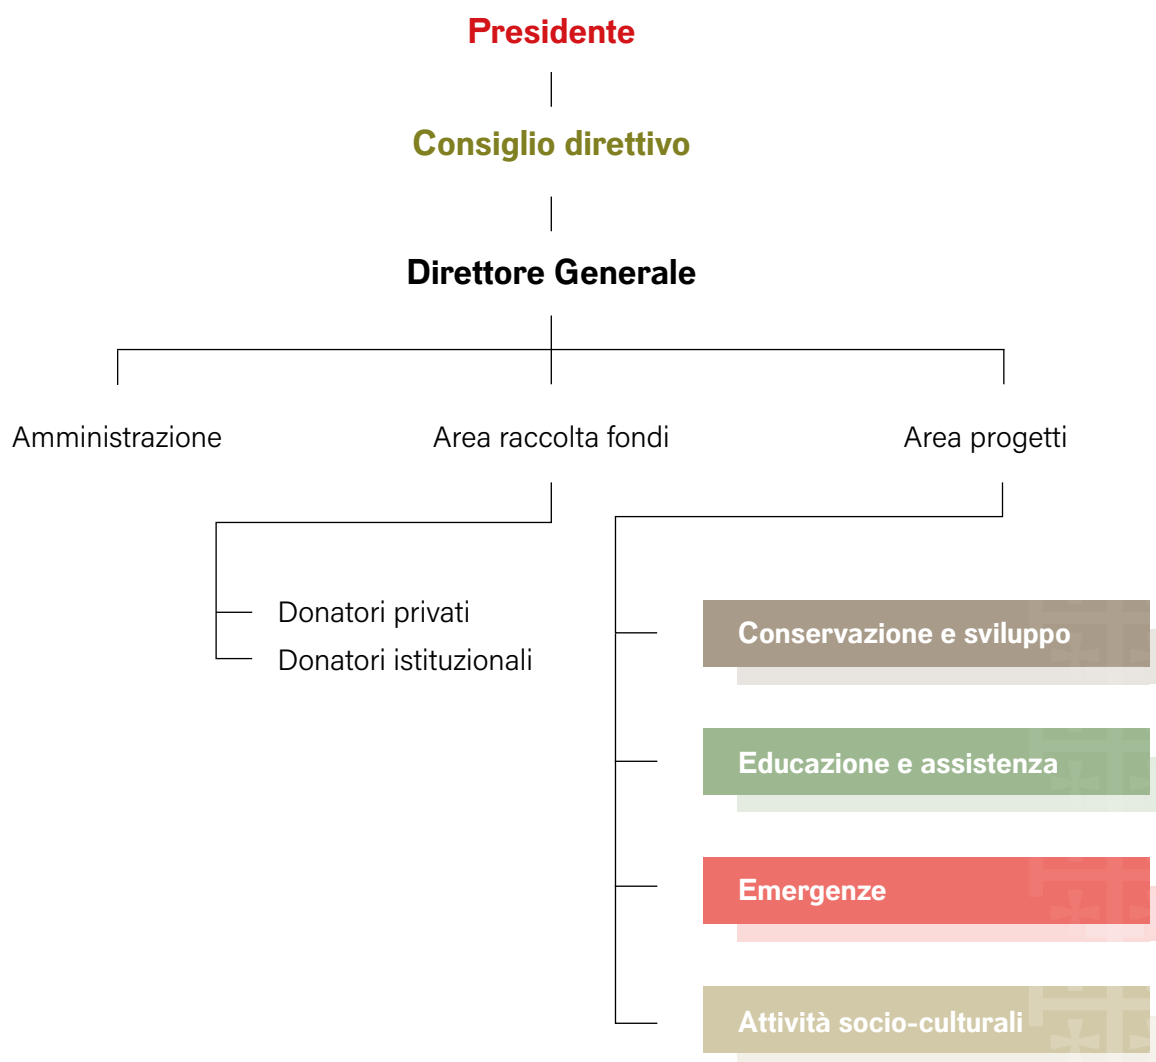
Presidente

Consiglio direttivo

Direttore Generale

Amministrazione

Area raccolta fondi

Area progetti

Donatori privati
Donatori istituzionali

Conservazione e sviluppo

Educazione e assistenza

Emergenze

Attività socio-culturali